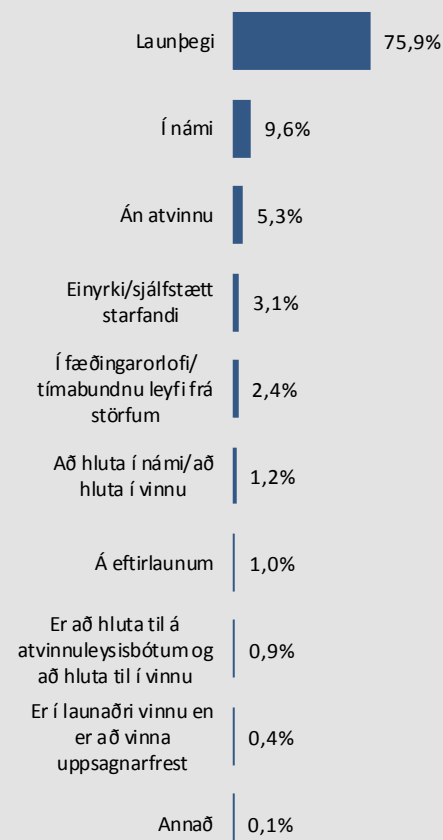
| | |
|---|---|
| Launþegi | 75,9% |
| Í námi | 9,6% |
| Án atvinnu | 5,3% |
| Einyrki/sjálfstætt starfandi | 3,1% |
| Í fæðingarorlofi/ tímabundnu leyfi frá störfum | 2,4% |
| Að hluta í námi/að hluta í vinnu | 1,2% |
| Á eftirlaunum | 1,0% |
| Er að hluta til á atvinnuleysisbótum og að hluta til í vinnu | 0,9% |
| Er í launaðri vinnu en er að vinna uppsagnarfrest | 0,4% |
| Annað | 0,1% |